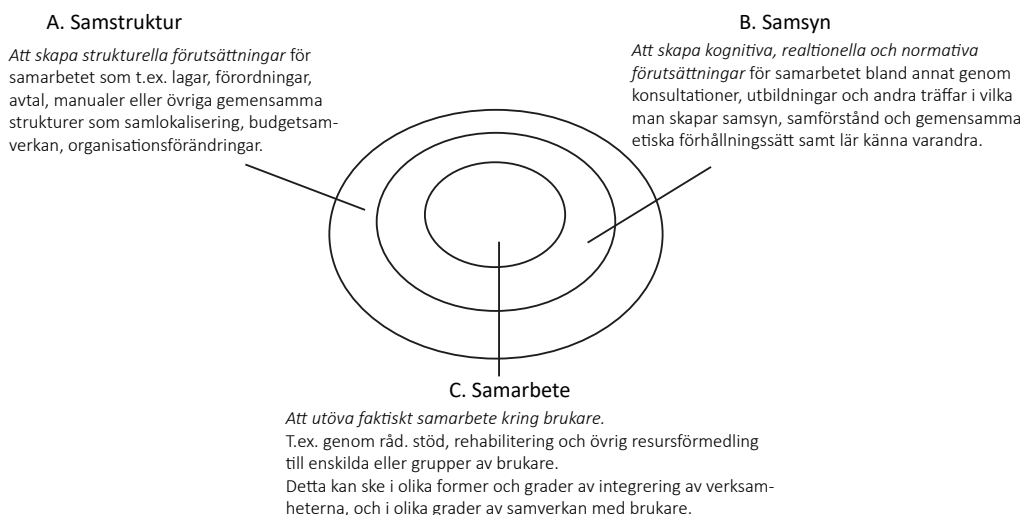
A. Samstruktur

*Att skapa strukturella förutsättningar* för samarbetet som t.ex. lagar, förordningar, avtal, manualer eller övriga gemensamma strukturer som samlokalisering, budgetsamverkan, organisationsförändringar.

B. Samsyn

*Att skapa kognitiva, realtionella och normativa förutsättningar* för samarbetet bland annat genom konsultationer, utbildningar och andra träffar i vilka man skapar samsyn, samförstånd och gemensamma etiska förhållningssätt samt lär känna varandra.

C. Samarbete

*Att utöva faktiskt samarbete kring brukare.*
T.ex. genom råd. stöd, rehabilitering och övrig resursförmedling till enskilda eller grupper av brukare.
Detta kan ske i olika former och grader av integrering av verksamheterna, och i olika grader av samverkan med brukare.